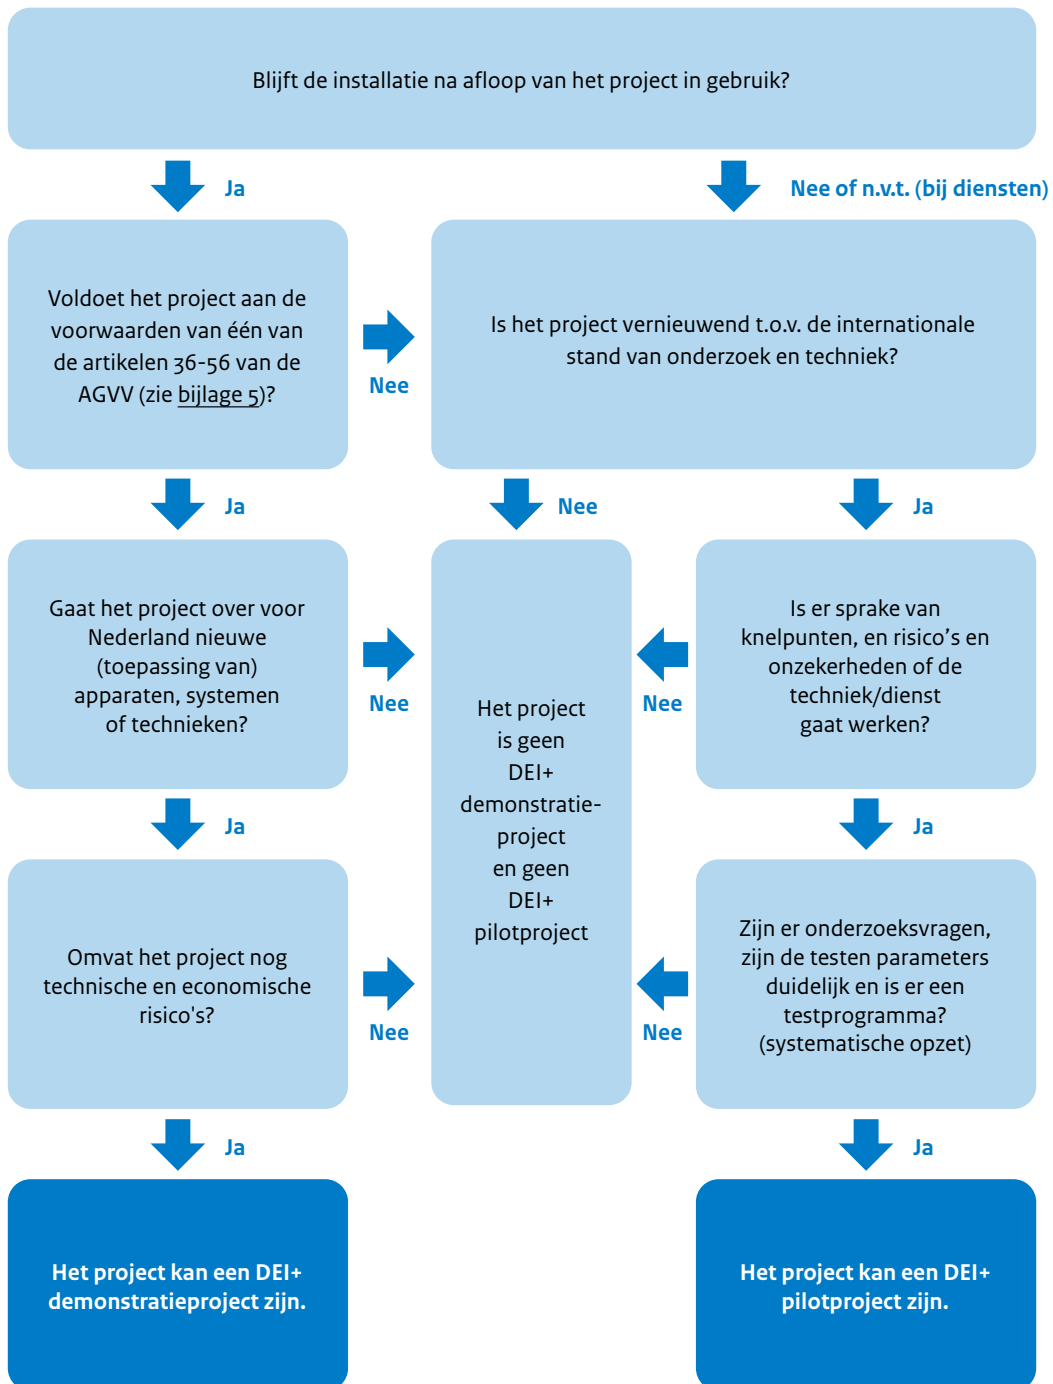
Blijft de installatie na afloop van het project in gebruik?

Ja

Nee of n.v.t. (bij diensten)

Voldoet het project aan de voorwaarden van één van de artikelen 36-56 van de AGVV (zie bijlage 5)?

Nee

Is het project vernieuwend t.o.v. de internationale stand van onderzoek en techniek?

Ja

Nee

Ja

Gaat het project over voor Nederland nieuwe (toepassing van) apparaten, systemen of technieken?

Nee

Het project is geen DEI+ demonstratieproject en geen DEI+ pilotproject

Nee

Is er sprake van knelpunten, en risico's en onzekerheden of de techniek/dienst gaat werken?

Ja

Ja

Omvat het project nog technische en economische risico's?

Nee

Nee

Zijn er onderzoeksvragen, zijn de testen parameters duidelijk en is er een testprogramma? (systematische opzet)

Ja

Ja

Het project kan een DEI+ demonstratieproject zijn.

Het project kan een DEI+ pilotproject zijn.